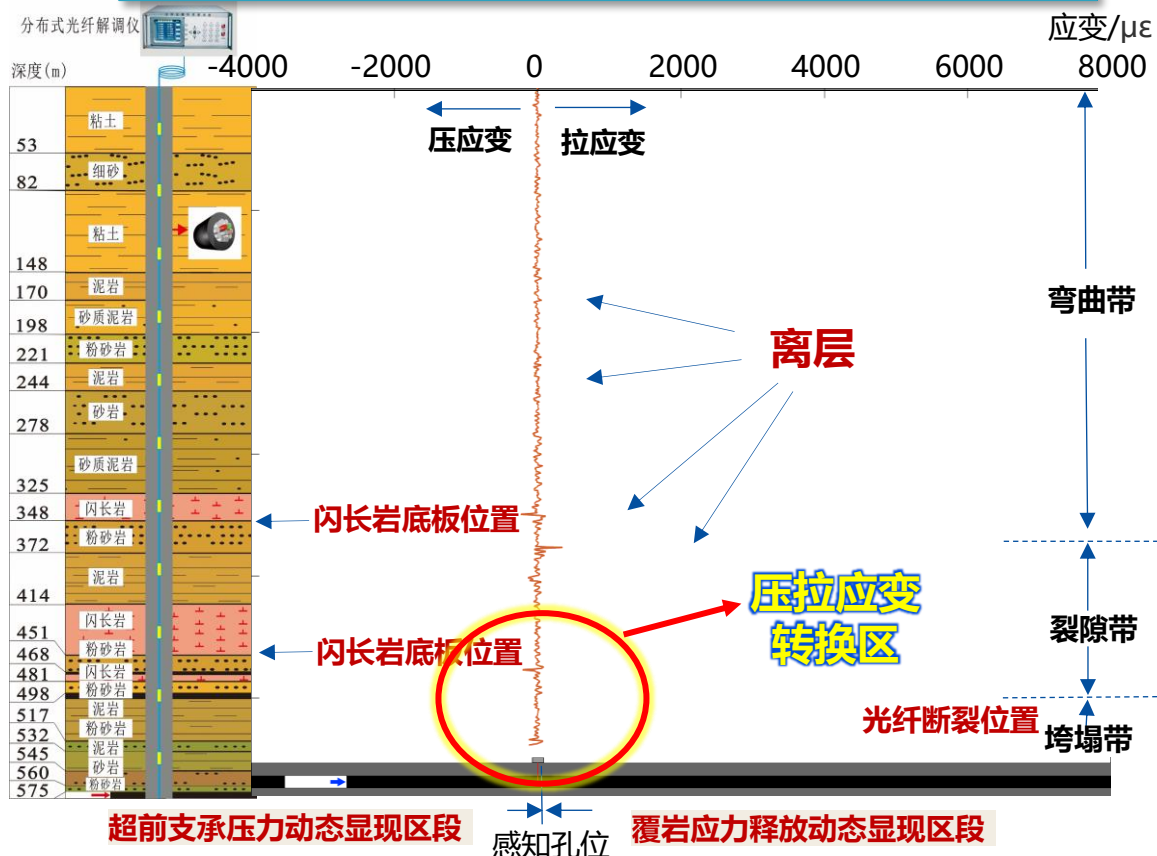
分布式光纤解调仪

应变/με

深度(m)

-4000 -2000 0 2000 4000 6000 8000

压应变 拉应变

粘土
53
细砂
82
粘土
148
泥岩
170
砂质泥岩
198
粉砂岩
221
泥岩
244
砂岩
278
砂质泥岩
325
闪长岩
348
粉砂岩
372
泥岩
414
闪长岩
451
粉砂岩
468
闪长岩
481
粉砂岩
498
泥岩
517
粉砂岩
532
泥岩
545
砂岩
560
粉砂岩
575

弯曲带

离层

闪长岩底板位置

闪长岩底板位置

压拉应变
转换区

裂隙带

光纤断裂位置

垮塌带

超前支承压力动态显现区段

感知孔位

覆岩应力释放动态显现区段